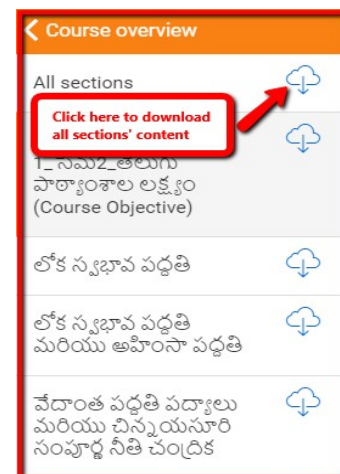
Course overview

All sections

Click here to download all sections' content

1_సెమ2_తెలుగు పాఠ్యాంశాల లక్ష్యం (Course Objective)

లోక స్వభావ పద్ధతి

లోక స్వభావ పద్ధతి మరియు అహింసా పద్ధతి

వేదాంత పద్ధతి పద్యాలు మరియు చిన్నయసూరి సంపూర్ణ నీతి చంద్రిక